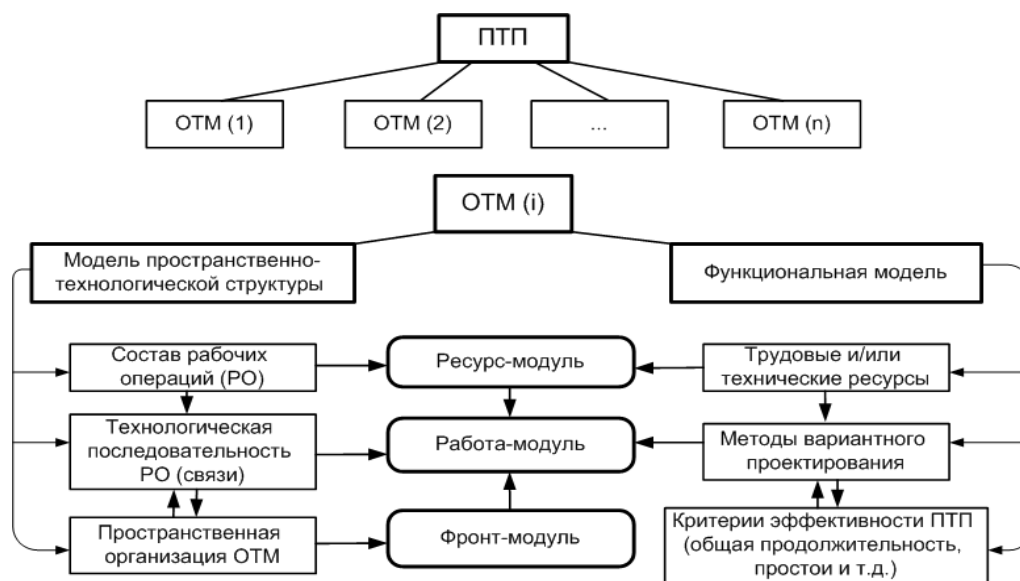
ПТП

ОТМ (1)

ОТМ (2)

...

ОТМ (n)

ОТМ (i)

Модель пространственно-технологической структуры

Функциональная модель

Состав рабочих операций (РО)

Ресурс-модуль

Трудовые и/или технические ресурсы

Технологическая последовательность РО (связи)

Работа-модуль

Методы вариантного проектирования

Пространственная организация ОТМ

Фронт-модуль

Критерии эффективности ПТП (общая продолжительность, простои и т.д.)